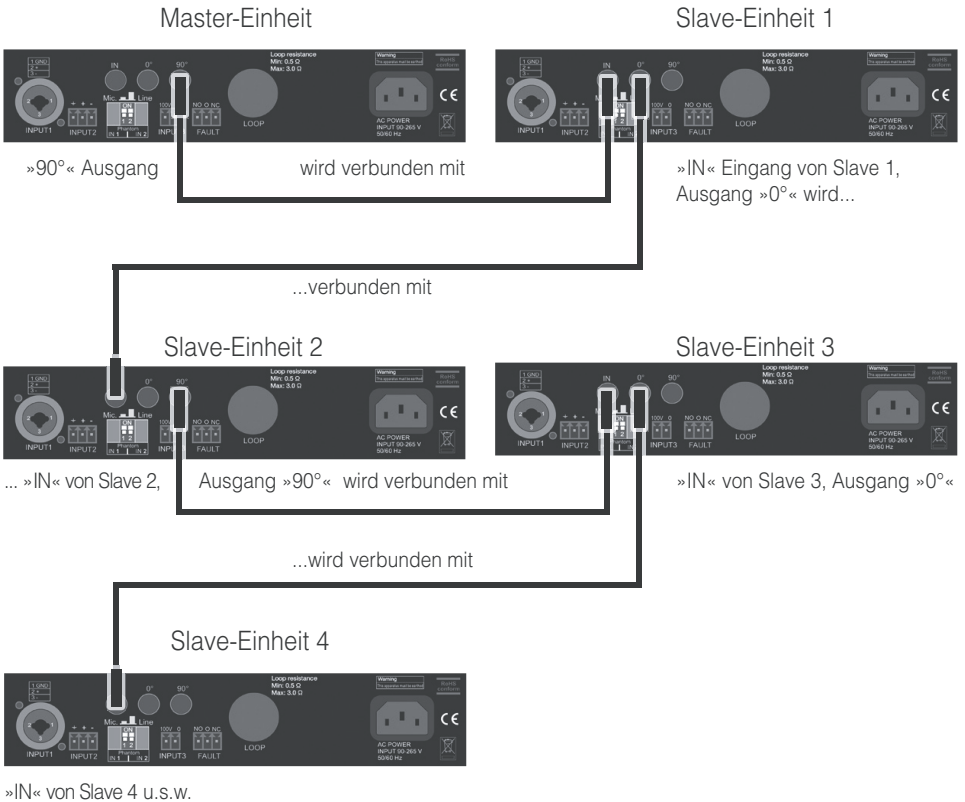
Master-Einheit

Slave-Einheit 1

1 GND 2 + 3 -
IN 0° 90°
Loop resistance Min: 0.5 Ω Max: 3.0 Ω
Warning
RoHS conform
CE
Mic Line
ON 1 2
Phantom IN 1 IN 2
INPUT1 INPUT2 INPUT3 FAULT
100V 0
NO O NC
LOOP
AC POWER INPUT 90-265 V 50/60 Hz

»90°« Ausgang

wird verbunden mit

»IN« Eingang von Slave 1, Ausgang »0°« wird...

...verbunden mit

Slave-Einheit 2

Slave-Einheit 3

... »IN« von Slave 2,

Ausgang »90°« wird verbunden mit

»IN« von Slave 3, Ausgang »0°«

...wird verbunden mit

Slave-Einheit 4

»IN« von Slave 4 u.s.w.